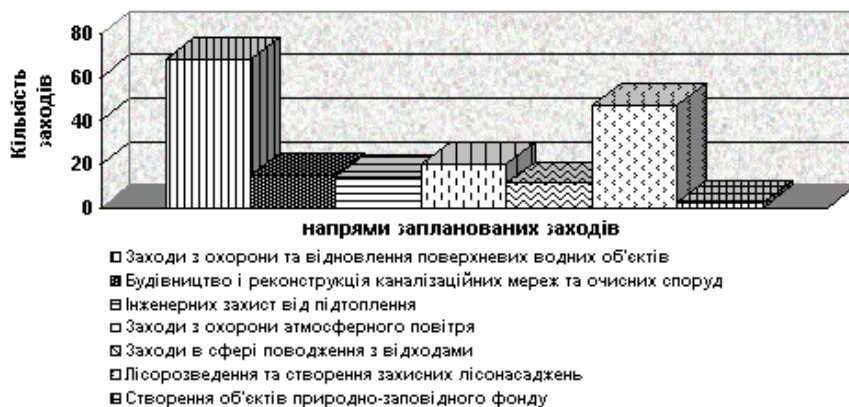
80
60
40
20
0

Кількість заходів

напрями запланованих заходів

Заходи з охорони та відновлення поверхневих водних об'єктів
Будівництво і реконструкція каналізаційних мереж та очисних споруд
Інженерних захист від підтоплення
Заходи з охорони атмосферного повітря
Заходи в сфері поводження з відходами
Лісорозведення та створення захисних лісонасаджень
Створення об'єктів природно-заповідного фонду